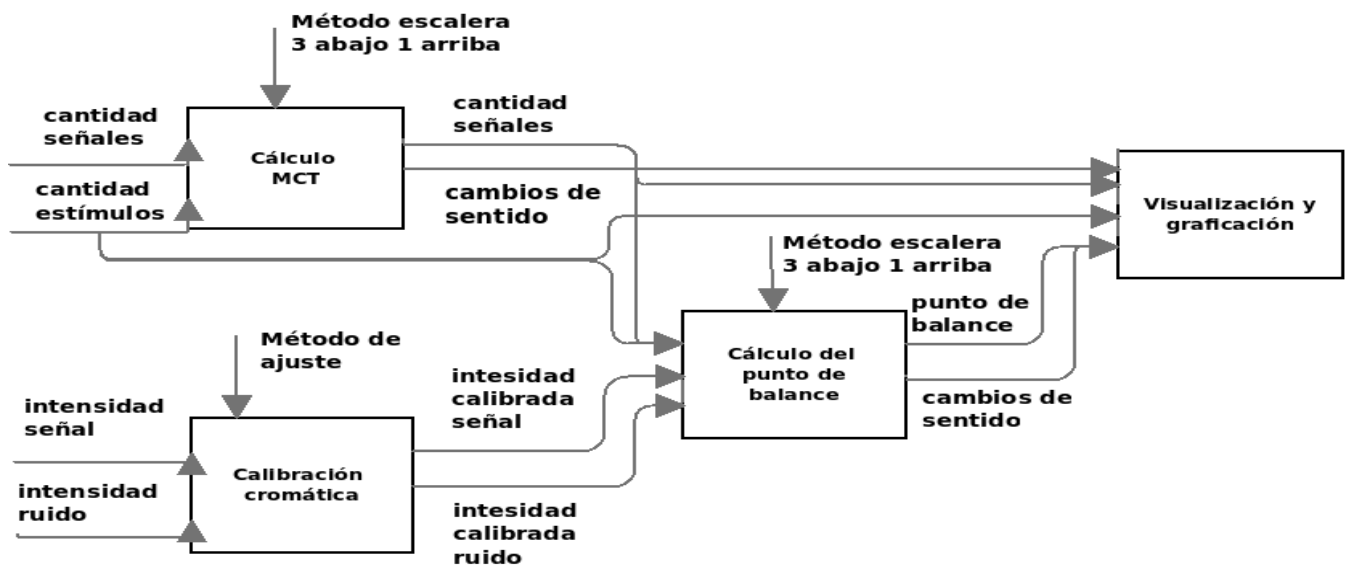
Método escalera
3 abajo 1 arriba

cantidad
señales

cantidad
estímulos

Cálculo
MCT

cantidad
señales

cambios de
sentido

Visualización y
graficación

Método escalera
3 abajo 1 arriba

punto de
balance

Método de
ajuste

Cálculo del
punto de
balance

intesidad
calibrada
señal

cambios de
sentido

intensidad
señal

Calibración
cromática

intensidad
ruido

intesidad
calibrada
ruido